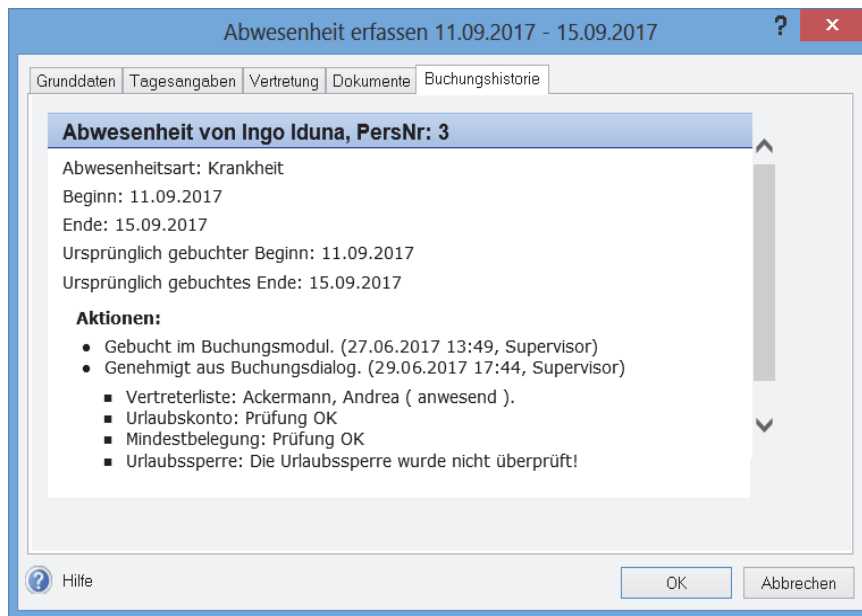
Abwesenheit erfassen 11.09.2017 - 15.09.2017

?

Grunddaten | Tagesangaben | Vertretung | Dokumente | Buchungshistorie

**Abwesenheit von Ingo Iduna, PersNr: 3**

Abwesenheitsart: Krankheit

Beginn: 11.09.2017

Ende: 15.09.2017

Ursprünglich gebuchter Beginn: 11.09.2017

Ursprünglich gebuchtes Ende: 15.09.2017

**Aktionen:**

- Gebucht im Buchungsmodul. (27.06.2017 13:49, Supervisor)
- Genehmigt aus Buchungsdialog. (29.06.2017 17:44, Supervisor)
  - Vertreterliste: Ackermann, Andrea ( anwesend ).
  - Urlaubskonto: Prüfung OK
  - Mindestbelegung: Prüfung OK
  - Urlaubssperre: Die Urlaubssperre wurde nicht überprüft!

Hilfe

OK

Abbrechen